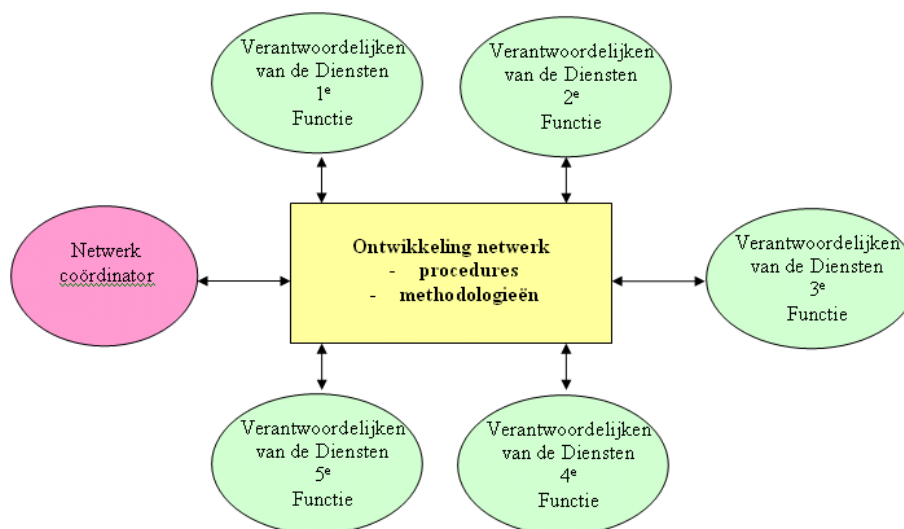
Verantwoordelijken van de Diensten $1^e$ Functie

Verantwoordelijken van de Diensten $2^e$ Functie

Netwerk coördinator

Ontwikkeling netwerk
- procedures
- methodologieën

Verantwoordelijken van de Diensten $3^e$ Functie

Verantwoordelijken van de Diensten $5^e$ Functie

Verantwoordelijken van de Diensten $4^e$ Functie